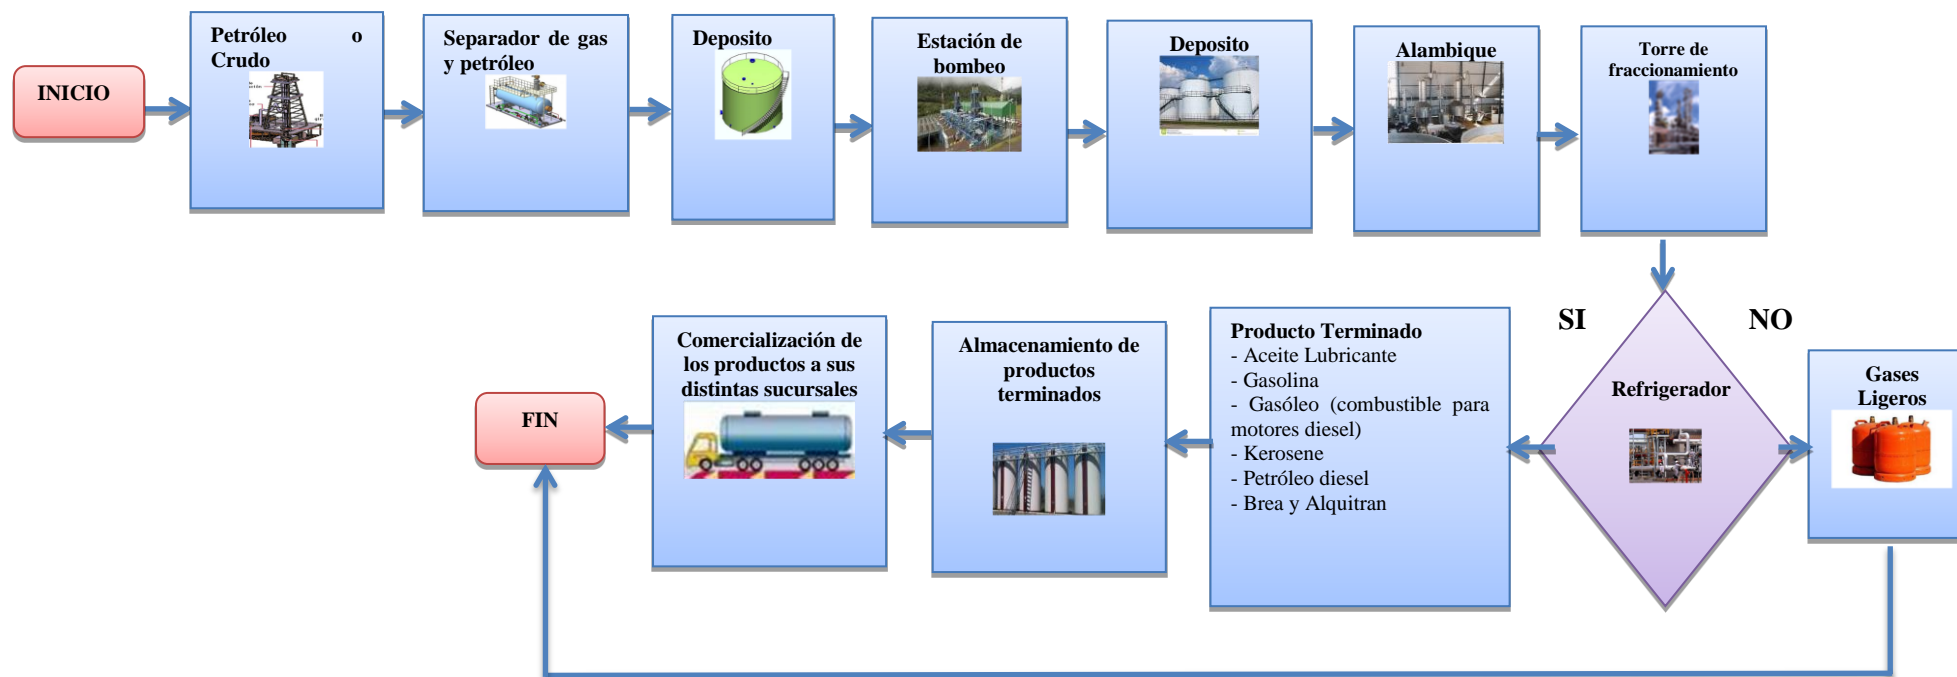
INICIO

Petróleo o Crudo

Separador de gas y petróleo

Deposito

Estación de bombeo

Deposito

Alambique

Torre de fraccionamiento

SI

NO

Refrigerador

Gases Ligeros

Producto Terminado
- Aceite Lubricante
- Gasolina
- Gasóleo (combustible para motores diesel)
- Kerosene
- Petróleo diesel
- Brea y Alquitran

Almacenamiento de productos terminados

Comercialización de los productos a sus distintas sucursales

FIN